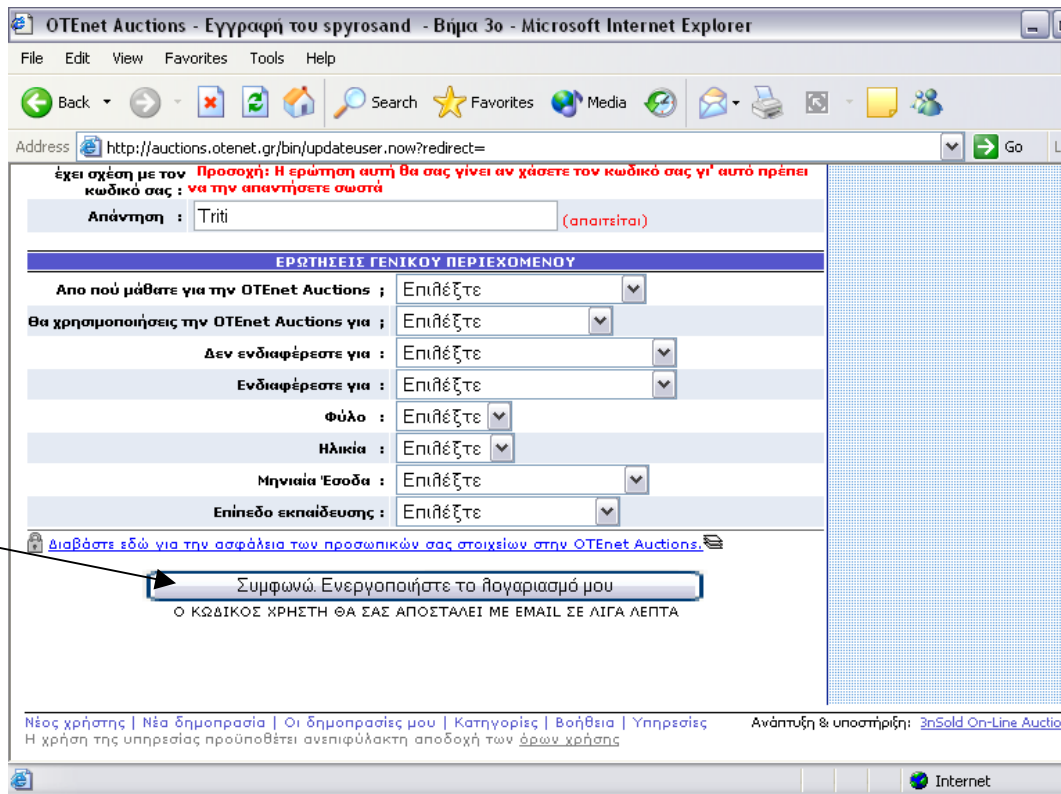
OTEnet Auctions - Εγγραφή του spyrosand - Βήμα 3ο - Microsoft Internet Explorer

File Edit View Favorites Tools Help

Back Search Favorites Media

Address http://auctions.otenet.gr/bin/updateuser.now?redirect=

Go

έχει σχέση με τον κωδικό σας : Προσοχή: Η ερώτηση αυτή θα σας γίνει αν χάσετε τον κωδικό σας γι' αυτό πρέπει να την απαντήσετε σωστά

Απάντηση : Triti (απαιτείται)

ΕΡΩΤΗΣΕΙΣ ΓΕΝΙΚΟΥ ΠΕΡΙΕΧΟΜΕΝΟΥ

Απο πού μάθατε για την OTEnet Auctions ; Επιλέξτε
Θα χρησιμοποιήσεις την OTEnet Auctions για ; Επιλέξτε
Δεν ενδιαφέρεστε για : Επιλέξτε
Ενδιαφέρεστε για : Επιλέξτε
Φύλο : Επιλέξτε
Ηλικία : Επιλέξτε
Μηνιαία Έσοδα : Επιλέξτε
Επίπεδο εκπαίδευσης : Επιλέξτε

Διαβάστε εδώ για την ασφάλεια των προσωπικών σας στοιχείων στην OTEnet Auctions.

Συμφωνώ. Ενεργοποιήστε το λογαριασμό μου

Ο ΚΩΔΙΚΟΣ ΧΡΗΣΤΗ ΘΑ ΣΑΣ ΑΠΟΣΤΑΛΕΙ ΜΕ EMAIL ΣΕ ΛΙΓΑ ΛΕΠΤΑ

Νέος χρήστης | Νέα δημοπρασία | Οι δημοπρασίες μου | Κατηγορίες | Βοήθεια | Υπηρεσίες

Ανάπτυξη & υποστήριξη: 3nSold On-Line Auctio

Η χρήση της υπηρεσίας προϋποθέτει ανεπιφύλακτη αποδοχή των όρων χρήσης

Internet